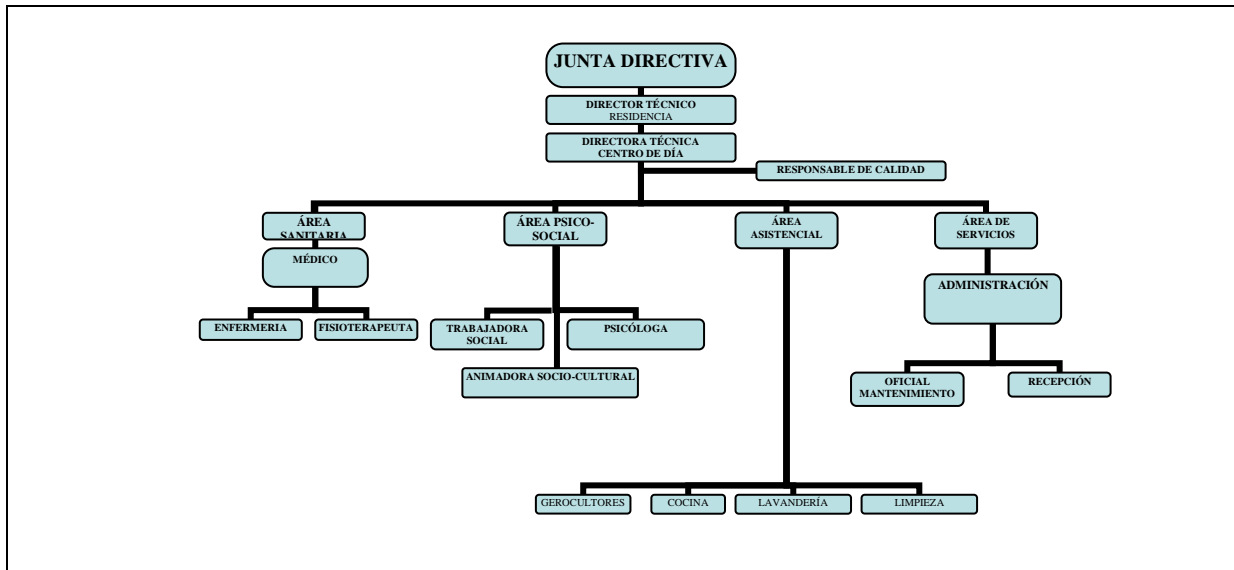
JUNTA DIRECTIVA

DIRECTOR TÉCNICO
RESIDENCIA

DIRECTORA TÉCNICA
CENTRO DE DÍA

RESPONSABLE DE CALIDAD

ÁREA SANITARIA

MÉDICO

ENFERMERIA

FISIOTERAPEUTA

ÁREA PSICO-SOCIAL

TRABAJADORA SOCIAL

PSICÓLOGA

ANIMADORA SOCIO-CULTURAL

ÁREA ASISTENCIAL

GEROCULTORES

COCINA

LAVANDERÍA

LIMPIEZA

ÁREA DE SERVICIOS

ADMINISTRACIÓN

OFICIAL MANTENIMIENTO

RECEPCIÓN